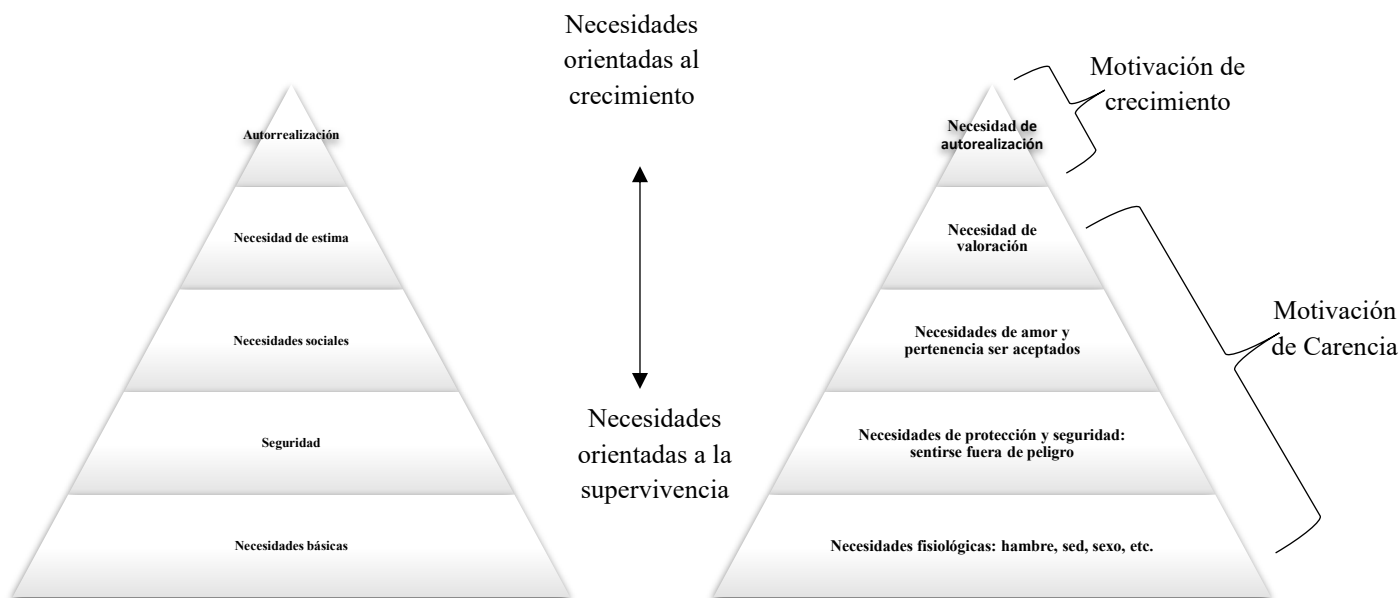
Autorrealización

Necesidad de estima

Necesidades sociales

Seguridad

Necesidades básicas

Necesidades orientadas al crecimiento

Necesidades orientadas a la supervivencia

Motivación de crecimiento

Necesidad de autorealización

Necesidad de valoración

Necesidades de amor y pertenencia ser aceptados

Necesidades de protección y seguridad: sentirse fuera de peligro

Necesidades fisiológicas: hambre, sed, sexo, etc.

Motivación de Carencia